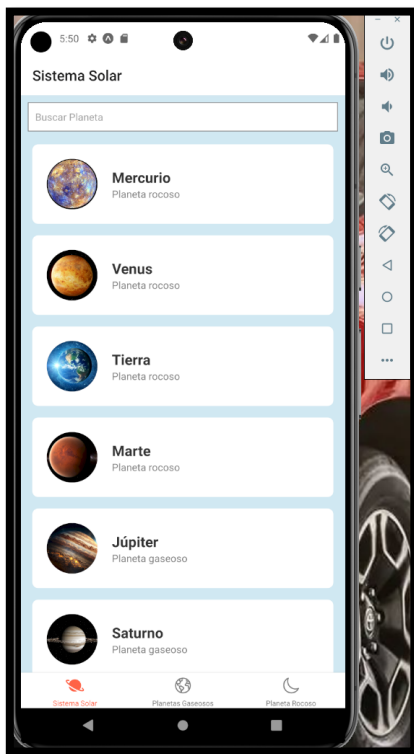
5:50

Sistema Solar

Buscar Planeta

Mercurio
Planeta rocoso

Venus
Planeta rocoso

Tierra
Planeta rocoso

Marte
Planeta rocoso

Júpiter
Planeta gaseoso

Saturno
Planeta gaseoso

Sistema Solar
Planetas Gaseosos
Planeta Rocoso